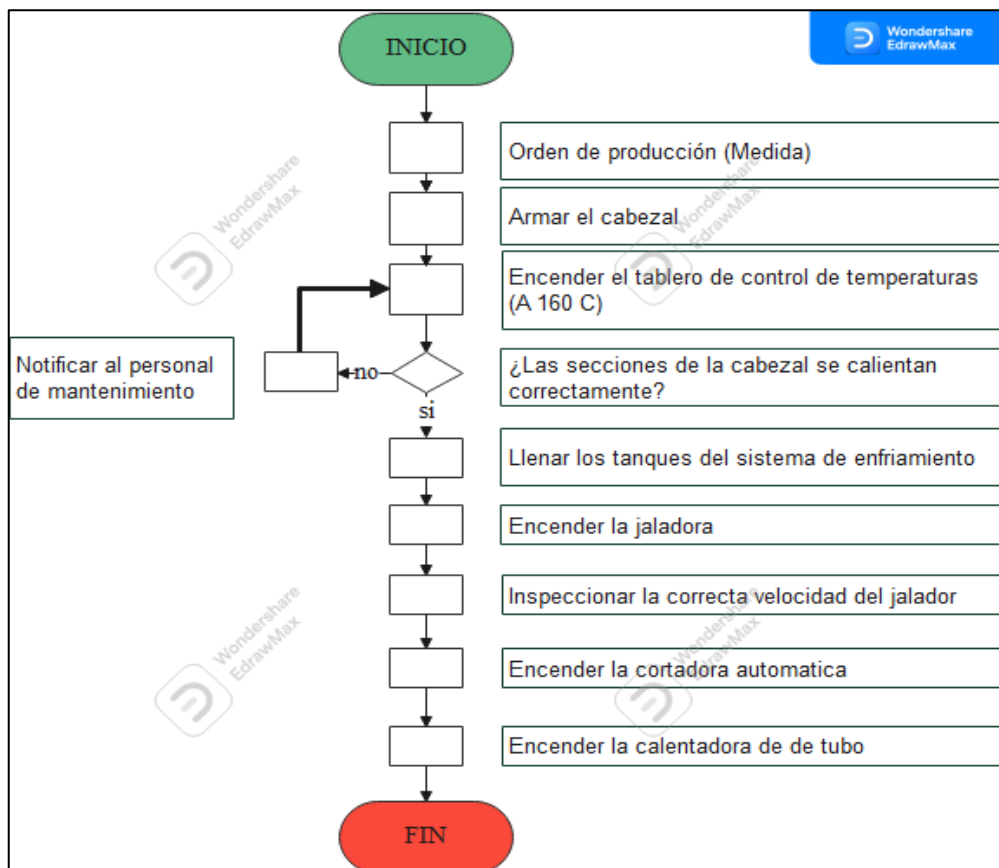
INICIO

Wondershare EdrawMax

Orden de producción (Medida)

Armar el cabezal

Encender el tablero de control de temperaturas (A 160 C)

Notificar al personal de mantenimiento

no

¿Las secciones de la cabezal se calientan correctamente?

si

Llenar los tanques del sistema de enfriamiento

Encender la jaladora

Inspeccionar la correcta velocidad del jalador

Encender la cortadora automatica

Encender la calentadora de de tubo

FIN

Wondershare EdrawMax
Wondershare EdrawMax
Wondershare EdrawMax
Wondershare EdrawMax